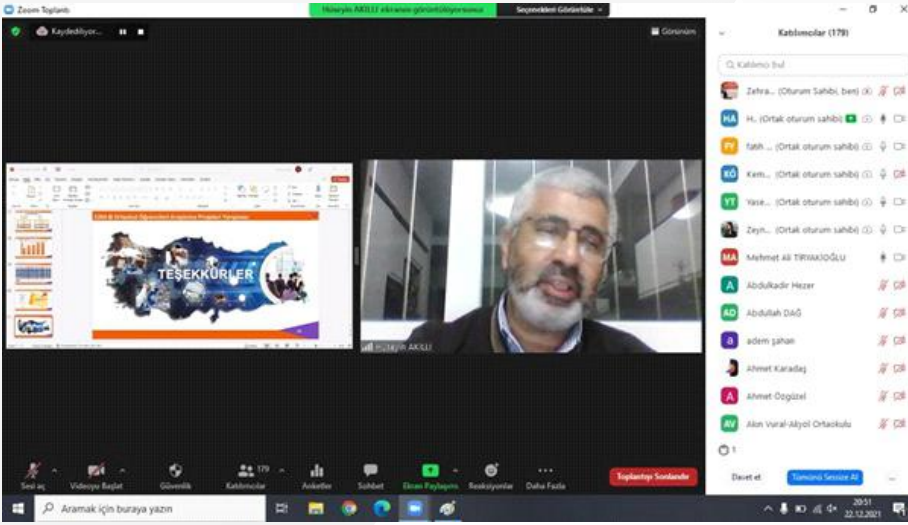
Zoom Toplantı

Hüseyin AKILLI ekranını görüntülüyorsunuz

Seçenekleri Görüntüle

Kaydediliyor...

Görünüm

Lise & Ortaokul Öğrencileri Araştırma Projeleri Yarışması

TEŞEKKÜRLER

Hüseyin AKILLI

Katılımcılar (179)

Katılımcı bul

Zehra... (Oturum Sahibi, ben)

H... (Ortak oturum sahibi)

fatih ... (Ortak oturum sahibi)

Kem... (Ortak oturum sahibi)

Yase... (Ortak oturum sahibi)

Zeyn... (Ortak oturum sahibi)

Mehmet Ali TIRYAKIOĞLU

Abdulkadir Hezer

Abdullah DAĞ

adem şahan

Ahmet Karadaş

Ahmet Özgüzel

Akın Vural-Akyol Ortaokulu

1

Davet et

Tümünü Sessize Al

...

Sesi aç

Videoyu Başlat

Güvenlik

179

Katılımcılar

Anketler

Sohbet

Ekranı Paylaşın

Reaksiyonlar

Daha Fazla

Toplantıyı Sonlandır

Aramak için buraya yazın

20:51

22.12.2021